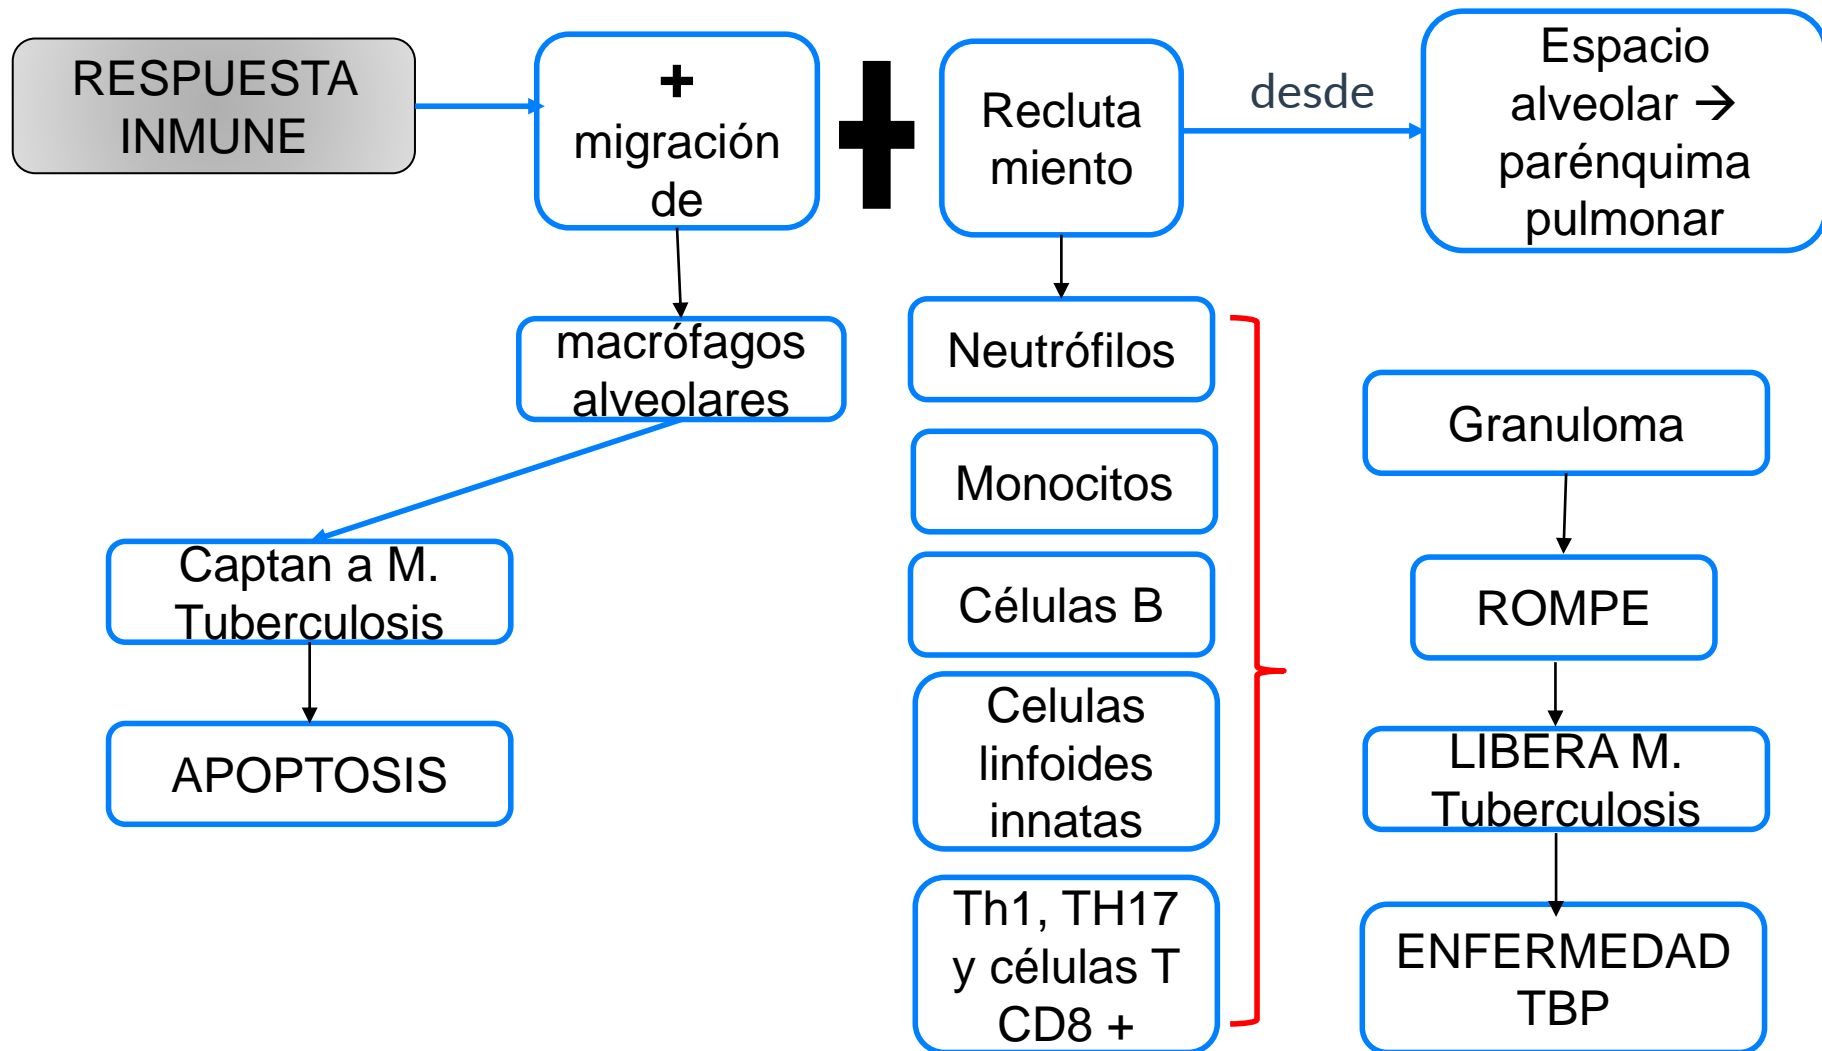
RESPUESTA INMUNE

+ migración de

+

Recluta miento

desde

Espacio alveolar → parénquima pulmonar

macrófagos alveolares

Captan a M. Tuberculosis

APOPTOSIS

Neutrófilos

Monocitos

Células B

Celulas linfoides innatas

Th1, TH17 y células T CD8 +

Granuloma

ROMPE

LIBERA M. Tuberculosis

ENFERMEDAD TBP